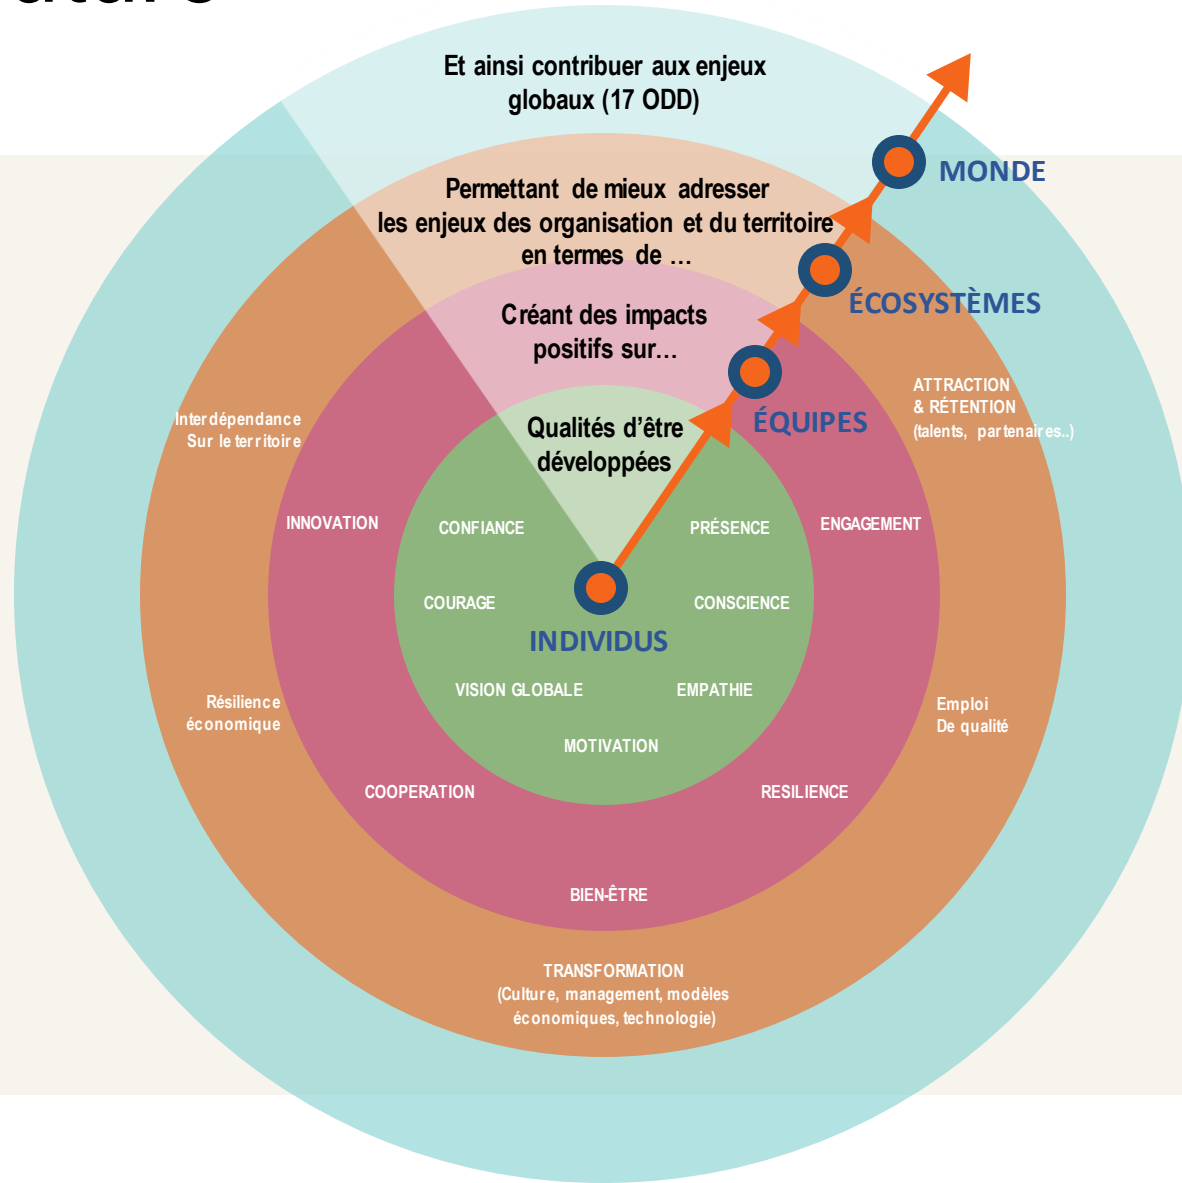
Et ainsi contribuer aux enjeux globaux (17 ODD)

MONDE

Permettant de mieux adresser les enjeux des organisation et du territoire en termes de ...

ÉCOSYSTÈMES

Créant des impacts positifs sur...

ÉQUIPES

Qualités d'être développées

INDIVIDUS

ATTRACTION & RÉTENTION (talents, partenaires..)

Interdépendance Sur le territoire

INNOVATION

CONFIANCE

PRÉSENCE

ENGAGEMENT

COURAGE

CONSCIENCE

VISION GLOBALE

EMPATHIE

MOTIVATION

Résilience économique

Emploi De qualité

COOPERATION

RESILIENCE

BIEN-ÊTRE

TRANSFORMATION (Culture, management, modèles économiques, technologie)